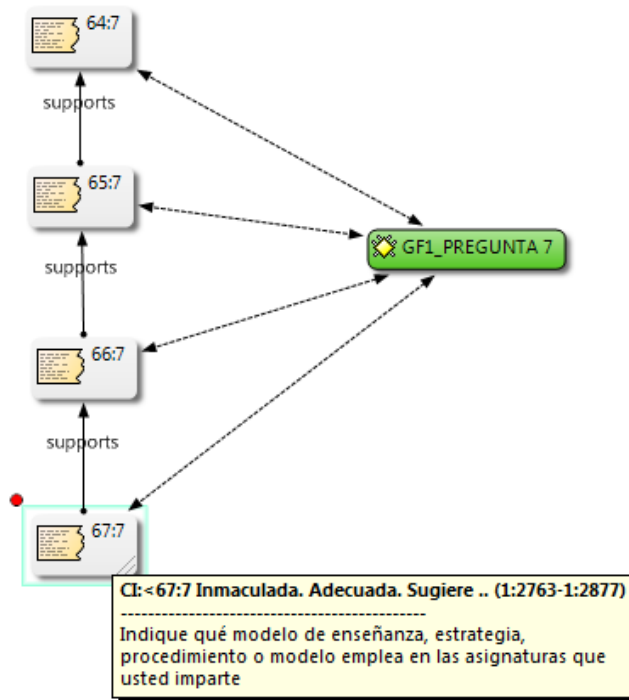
64:7

supports

65:7

GF1_PREGUNTA 7

supports

66:7

supports

67:7

CI:<67:7 Inmaculada. Adecuada. Sugiere .. (1:2763-1:2877)
-----------------------------------------------
Indique qué modelo de enseñanza, estrategia, procedimiento o modelo emplea en las asignaturas que usted imparte